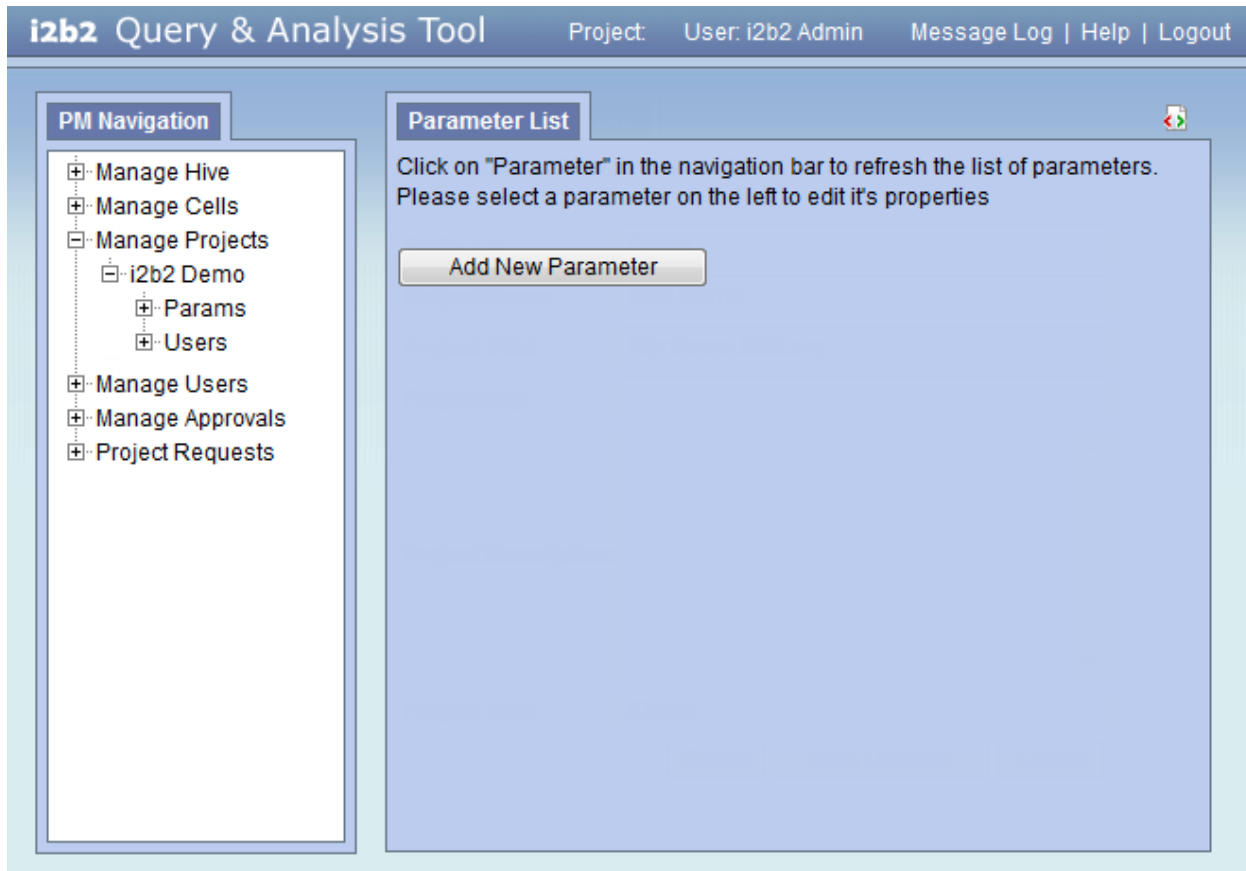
i2b2 Query & Analysis Tool Project: User: i2b2 Admin Message Log | Help | Logout

PM Navigation

Manage Hive
Manage Cells
Manage Projects
i2b2 Demo
Params
Users
Manage Users
Manage Approvals
Project Requests

Parameter List

Click on "Parameter" in the navigation bar to refresh the list of parameters.
Please select a parameter on the left to edit it's properties

Add New Parameter